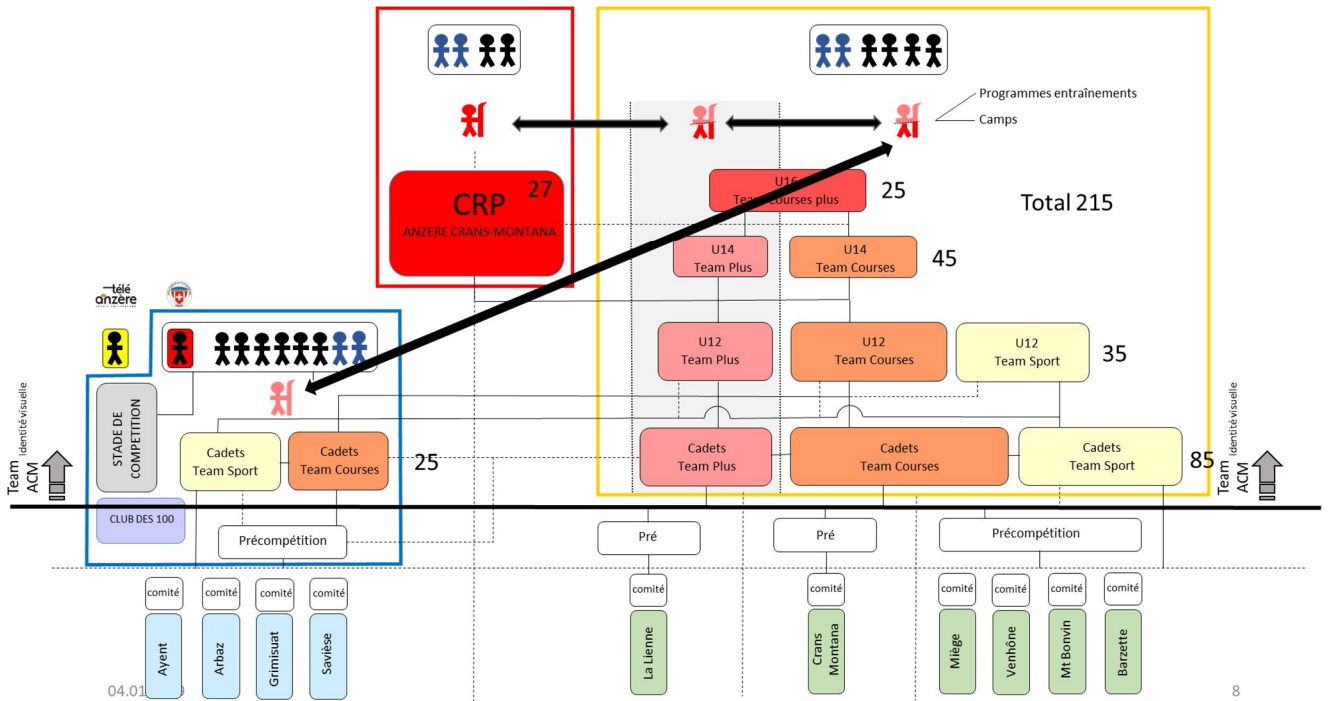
Programmes entraînements

Camps

CRP 27

ANZERE CRANS-MONTANA

U16 Team Courses plus 25

Total 215

U14 Team Plus

U14 Team Courses 45

U12 Team Plus

U12 Team Courses

U12 Team Sport 35

télé anzère

STADE DE COMPETITION

Cadets Team Sport

Cadets Team Courses 25

Cadets Team Plus

Cadets Team Courses

Cadets Team Sport 85

Team ACM identité visuelle

Team ACM identité visuelle

CLUB DES 100

Précompétition

Pré

Pré

Précompétition

comité

comité

comité

comité

comité

comité

comité

comité

comité

comité

Ayent

Arbaz

Grimisuat

Savièse

La Lienne

Crans Montana

Miège

Venhône

Mt Bonvin

Barzette

04.01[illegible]

8